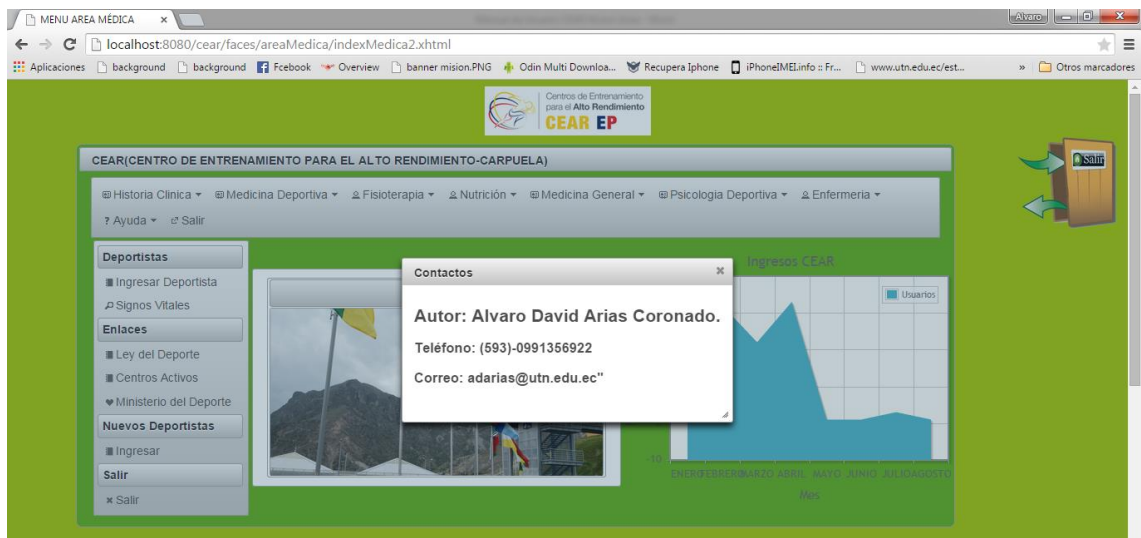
MENU AREA MÉDICA ×

Alvaro

localhost:8080/cear/faces/areaMedica/indexMedica2.xhtml

Aplicaciones background background Fcebook Overview banner mision.PNG Odin Multi Downloa... Recupera Iphone iPhoneIMEI.info :: Fr... www.utn.edu.ec/est... » Otros marcadores

Centros de Entrenamiento para el Alto Rendimiento CEAR EP

CEAR(CENTRO DE ENTRENAMIENTO PARA EL ALTO RENDIMIENTO-CARPUELA)

Salir

Historia Clinica ▾ Medicina Deportiva ▾ Fisioterapia ▾ Nutrición ▾ Medicina General ▾ Psicologia Deportiva ▾ Enfermeria ▾

? Ayuda ▾ Salir

Deportistas

Ingresar Deportista

Signos Vitales

Enlaces

Ley del Deporte

Centros Activos

Ministerio del Deporte

Nuevos Deportistas

Ingresar

Salir

× Salir

Contactos ×

Autor: Alvaro David Arias Coronado.

Teléfono: (593)-0991356922

Correo: adarias@utn.edu.ec"

Ingresos CEAR

Usuarios

-10

ENEROFEBREROMARZO ABRIL MAYO JUNIO JULIOAGOSTO

Mes